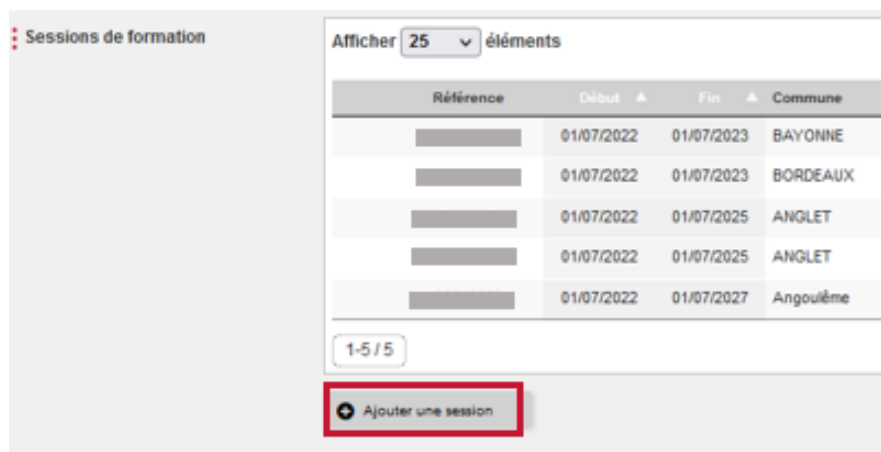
Sessions de formation

Afficher 25 éléments

| Référence | Début | Fin | Commune |
|---|---|---|---|
| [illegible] | 01/07/2022 | 01/07/2023 | BAYONNE |
| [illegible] | 01/07/2022 | 01/07/2023 | BORDEAUX |
| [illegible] | 01/07/2022 | 01/07/2025 | ANGLET |
| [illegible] | 01/07/2022 | 01/07/2025 | ANGLET |
| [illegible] | 01/07/2022 | 01/07/2027 | Angoulême |

1-5 / 5

Ajouter une session